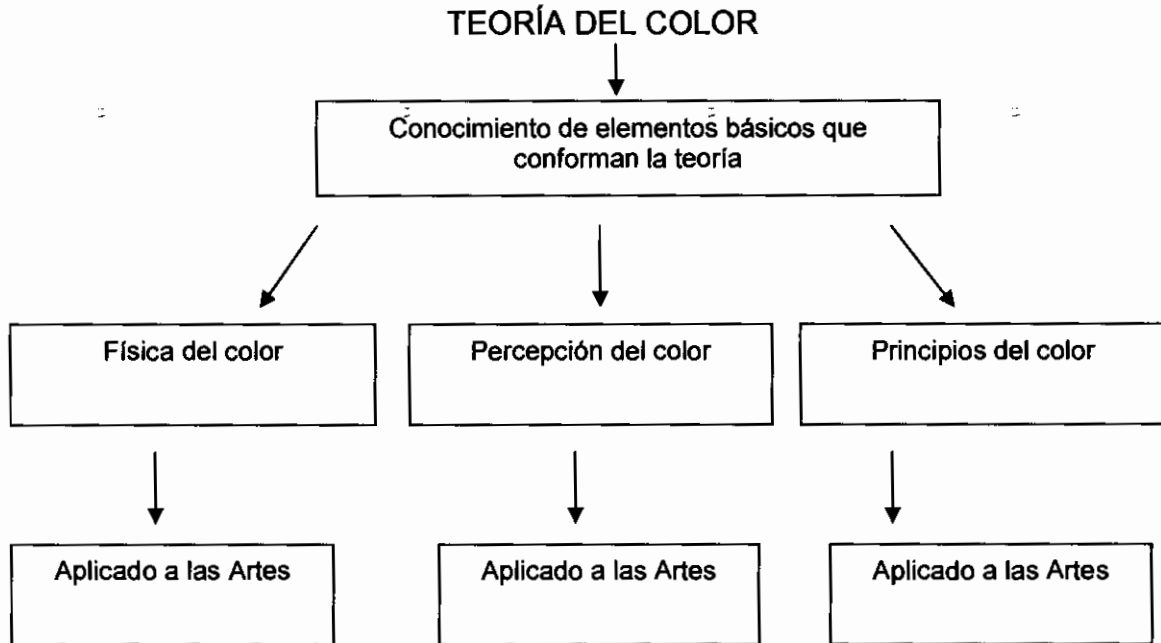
TEORÍA DEL COLOR

Conocimiento de elementos básicos que conforman la teoría

Física del color

Percepción del color

Principios del color

Aplicado a las Artes

Aplicado a las Artes

Aplicado a las Artes